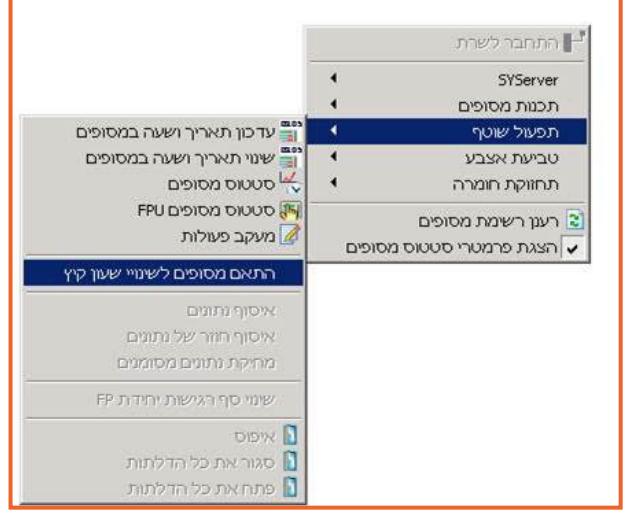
התחבר לשרת
SYServer
תכנות מסופים
תפעול שוטף
טביעת אצבע
תחזוקת חומרה
רענן רשימת מסופים
הצגת פרמטרי סטטוס מסופים

עדכון תאריך ושעה במסופים
שינוי תאריך ושעה במסופים
סטטוס מסופים
סטטוס מסופים FPU
מעקב פעולות
התאם מסופים לשינוי שעון קיץ
איסוף נתונים
איסוף חוזר של נתונים
מחיקת נתונים מסומנים
שינוי סף רגישות יחידת FP
איפוס
סגור את כל הדלתות
פתח את כל הדלתות